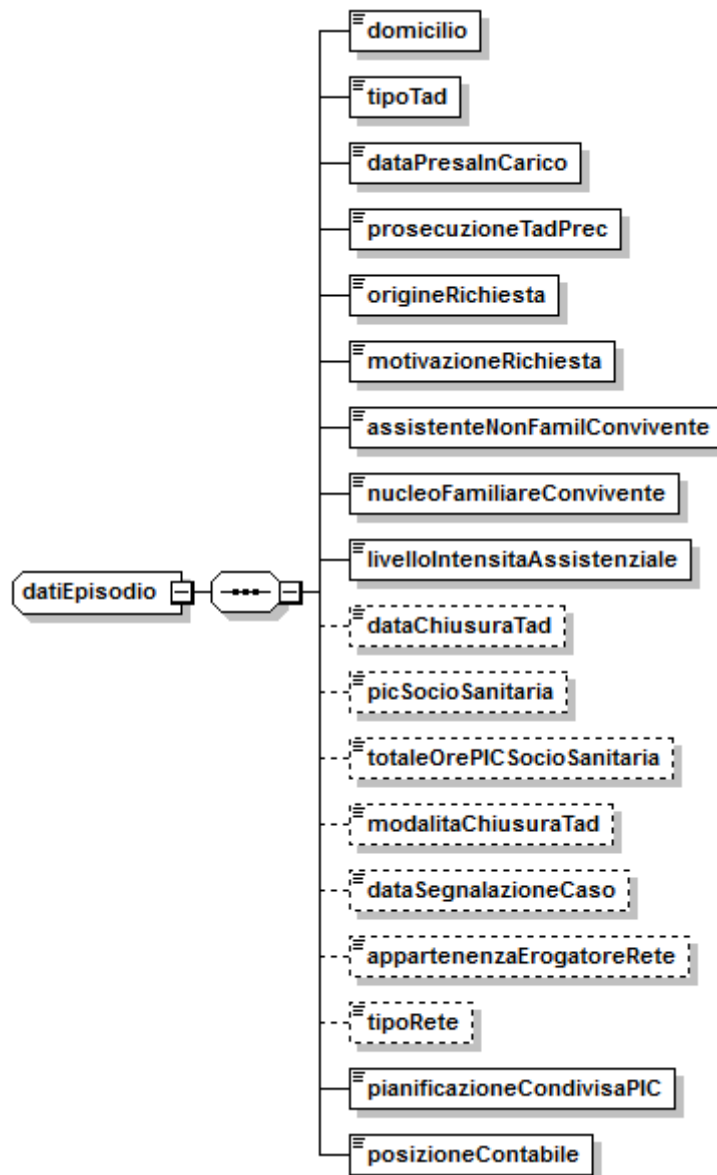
datiEpisodio

domicilio

tipoTad

dataPresaInCarico

prosecuzioneTadPrec

origineRichiesta

motivazioneRichiesta

assistenteNonFamilConvivente

nucleoFamiliareConvivente

livelloIntensitaAssistenziale

dataChiusuraTad

picSocioSanitaria

totaleOrePICSocioSanitaria

modalitaChiusuraTad

dataSegnalazioneCaso

appartenenzaErogatoreRete

tipoRete

pianificazioneCondivisaPIC

posizioneContabile